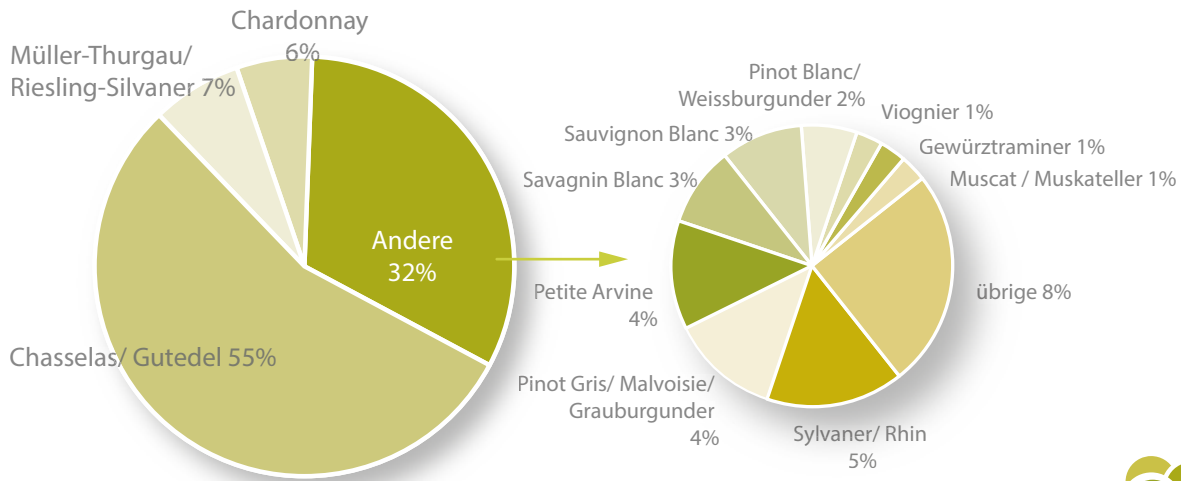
Chardonnay
6%

Müller-Thurgau/
Riesling-Silvaner 7%

Andere
32%

Chasselas/ Gutedel 55%

Pinot Blanc/
Weissburgunder 2%

Viognier 1%

Sauvignon Blanc 3%

Gewürztraminer 1%

Savagnin Blanc 3%

Muscat / Muskateller 1%

Petite Arvine
4%

übrige 8%

Pinot Gris/ Malvoisie/
Grauburgunder
4%

Sylvaner/ Rhin
5%